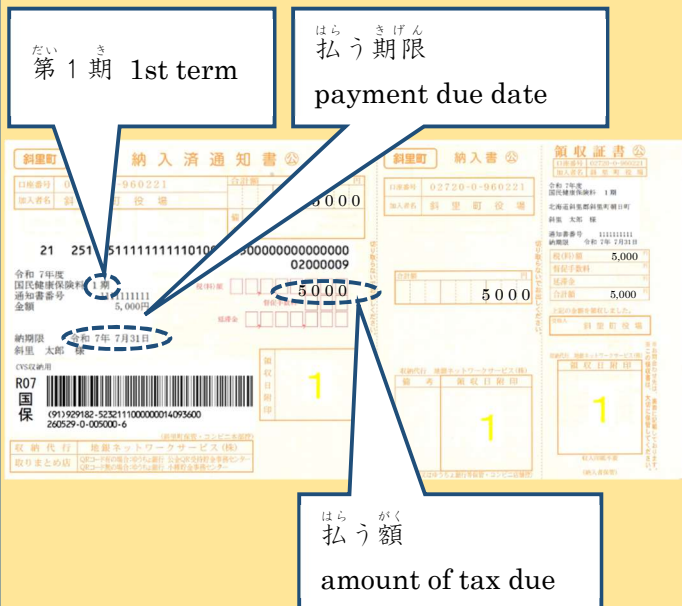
だい き
第 1 期 1st term

はら きげん
払う期限
payment due date

斜里町 納入済通知書 公

口座番号 02720-960221
加入者名 斜里町役場

5000

21 251 511111111110100 000000000000000
02000009

令和 7年度
国民健康保険料 1期
通知書番号 111111111
金額 5,000円

5000

納期限 令和 7年 7月31日
斜里 太郎 様

CVS収納用
R07
国保
(91)929182-523211100000014093600
260529-0-005000-6

収納代行 地銀ネットワークサービス(株)

1

斜里町 納入書 公

口座番号 02720-960221
加入者名 斜里町役場

5000

1

領収証書 公

令和 7年度
国民健康保険料 1期
北海道斜里郡斜里町朝日町
斜里 太郎 様
通知書番号 111111111
納期限 令和 7年 7月31日

保険料額 5,000
合計額 5,000

斜里町役場

1

はら がく
払う額
amount of tax due